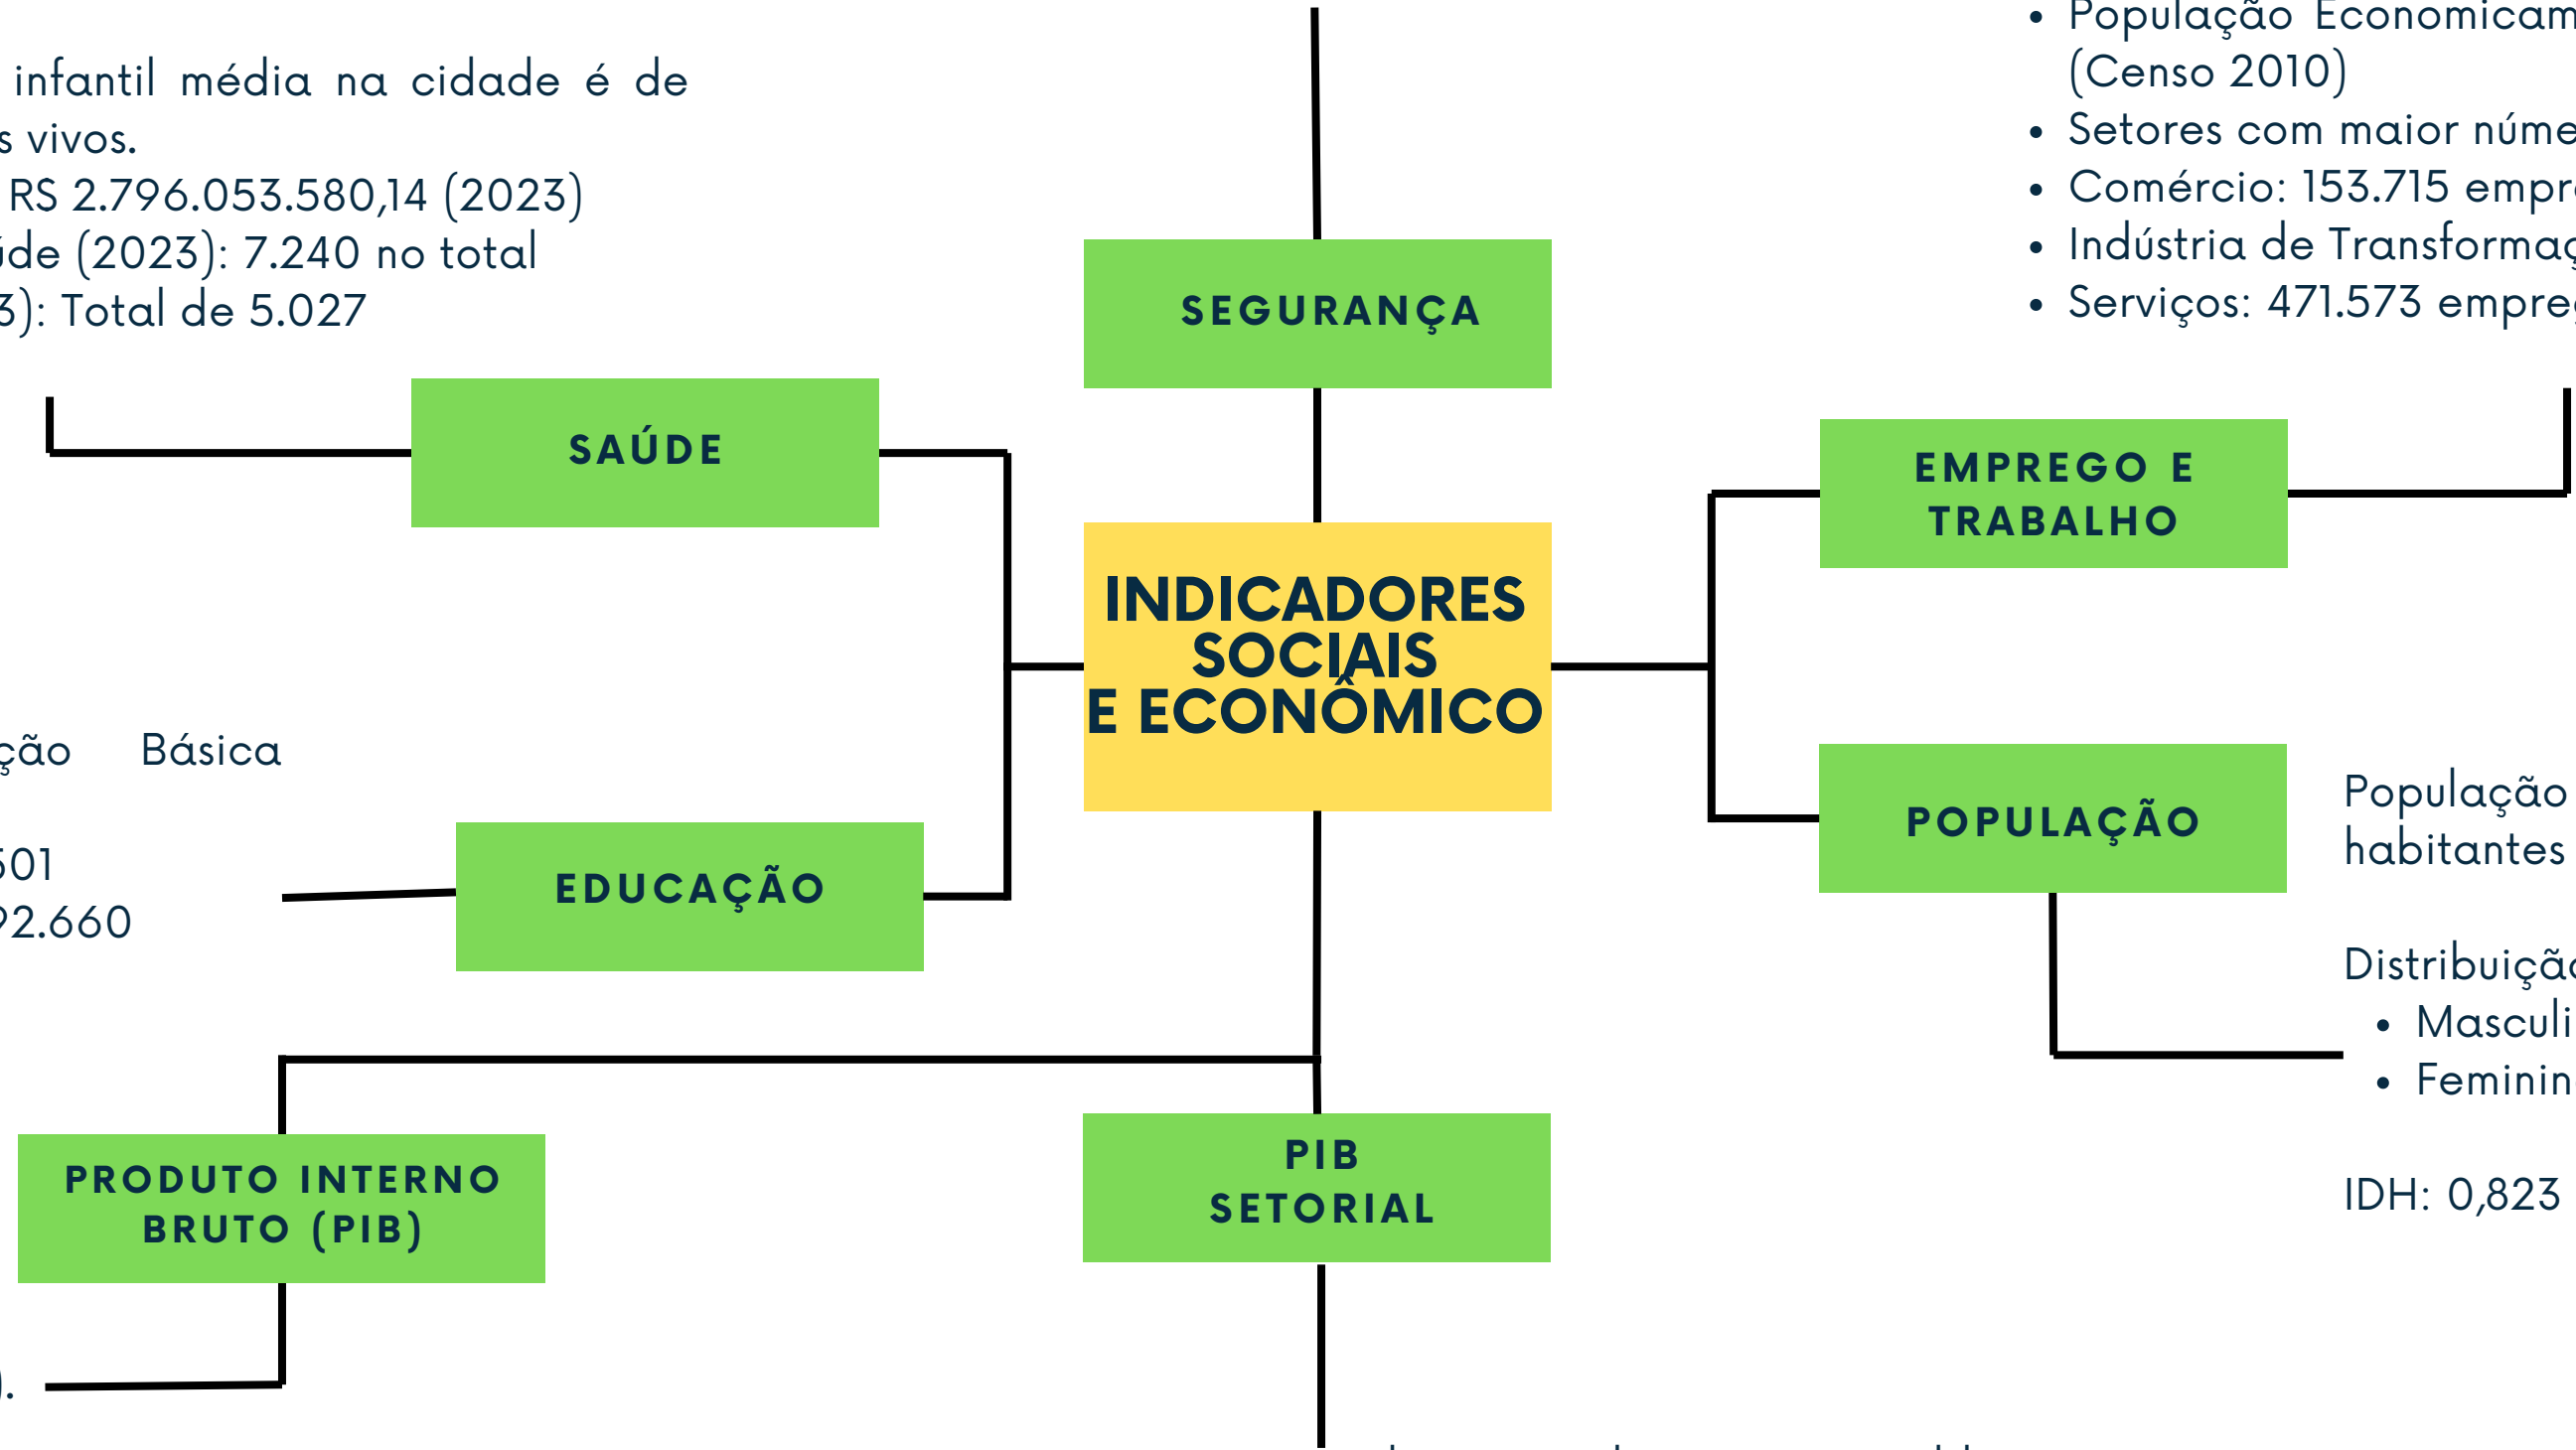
infantil média na cidade é de
s vivos.
RS 2.796.053.580,14 (2023)
íde (2023): 7.240 no total
3): Total de 5.027

ção Básica

501
92.660

).

SEGURANÇA

SAÚDE

INDICADORES SOCIAIS E ECONÔMICO

EDUCAÇÃO

PRODUTO INTERNO BRUTO (PIB)

PIB SETORIAL

• População Economicam
(Censo 2010)
• Setores com maior núme
• Comércio: 153.715 empr
• Indústria de Transforma
• Serviços: 471.573 empre

EMPREGO E TRABALHO

POPULAÇÃO

População
habitantes

Distribuiçã
• Masculi
• Feminin

IDH: 0,823